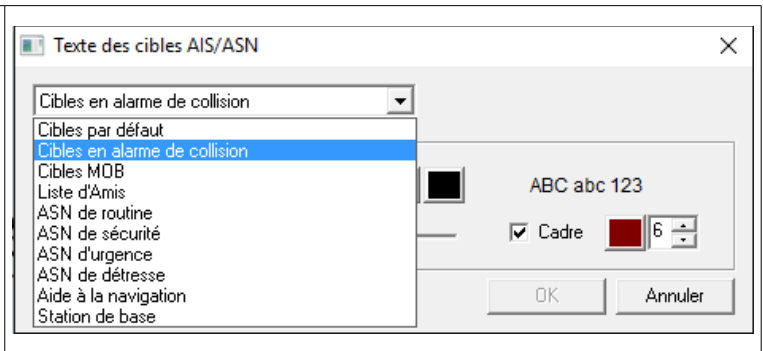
Texte des cibles AIS/ASN

Cibles en alarme de collision

Cibles par défaut
Cibles en alarme de collision
Cibles MOB
Liste d'Amis
ASN de routine
ASN de sécurité
ASN d'urgence
ASN de détresse
Aide à la navigation
Station de base

ABC abc 123

Cadre

6

OK

Annuler